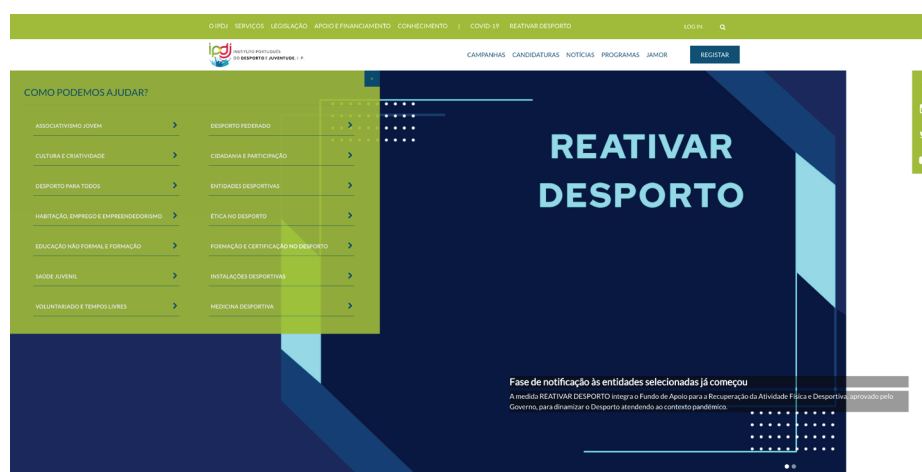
O IPDJ SERVIÇOS LEGISLAÇÃO APOIO E FINANCIAMENTO CONHECIMENTO | COVID-19 REATIVAR DESPORTO LOG IN

ipdj INSTITUTO PORTUGUÊS DO DESPORTO E JUVENTUDE, I. P.

CAMPANHAS CANDIDATURAS NOTÍCIAS PROGRAMAS JAMOR REGISTAR

COMO PODEMOS AJUDAR?

ASSOCIATIVISMO JOVEM
CULTURA E CRIATIVIDADE
DESPORTO PARA TODOS
HABITAÇÃO, EMPREGO E EMPREENDEDORISMO
EDUCAÇÃO NÃO FORMAL E FORMAÇÃO
SAÚDE JUVENIL
VOLUNTARIADO E TEMPOS LIVRES

DESPORTO FEDERADO
CIDADANIA E PARTICIPAÇÃO
ENTIDADES DESPORTIVAS
ÉTICA NO DESPORTO
FORMAÇÃO E CERTIFICAÇÃO NO DESPORTO
INSTALAÇÕES DESPORTIVAS
MEDICINA DESPORTIVA

REATIVAR DESPORTO

Fase de notificação às entidades selecionadas já começou

A medida REATIVAR DESPORTO integra o Fundo de Apoio para a Recuperação da Atividade Física e Desportiva, aprovado pelo Governo, para dinamizar o Desporto atendendo ao contexto pandémico.